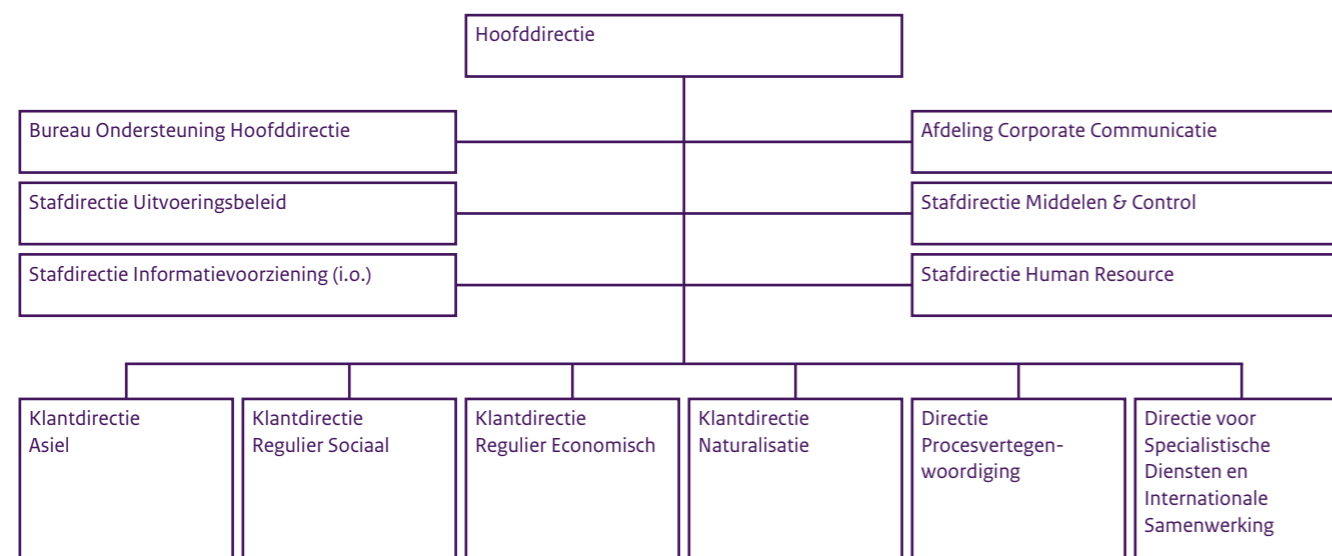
Hoofddirectie

Bureau Ondersteuning Hoofddirectie

Afdeling Corporate Communicatie

Stafdirectie Uitvoeringsbeleid

Stafdirectie Middelen & Control

Stafdirectie Informatievoorziening (i.o.)

Stafdirectie Human Resource

Klantdirectie Asiel

Klantdirectie Regulier Sociaal

Klantdirectie Regulier Economisch

Klantdirectie Naturalisatie

Directie Procesvertegenwoordiging

Directie voor Specialistische Diensten en Internationale Samenwerking